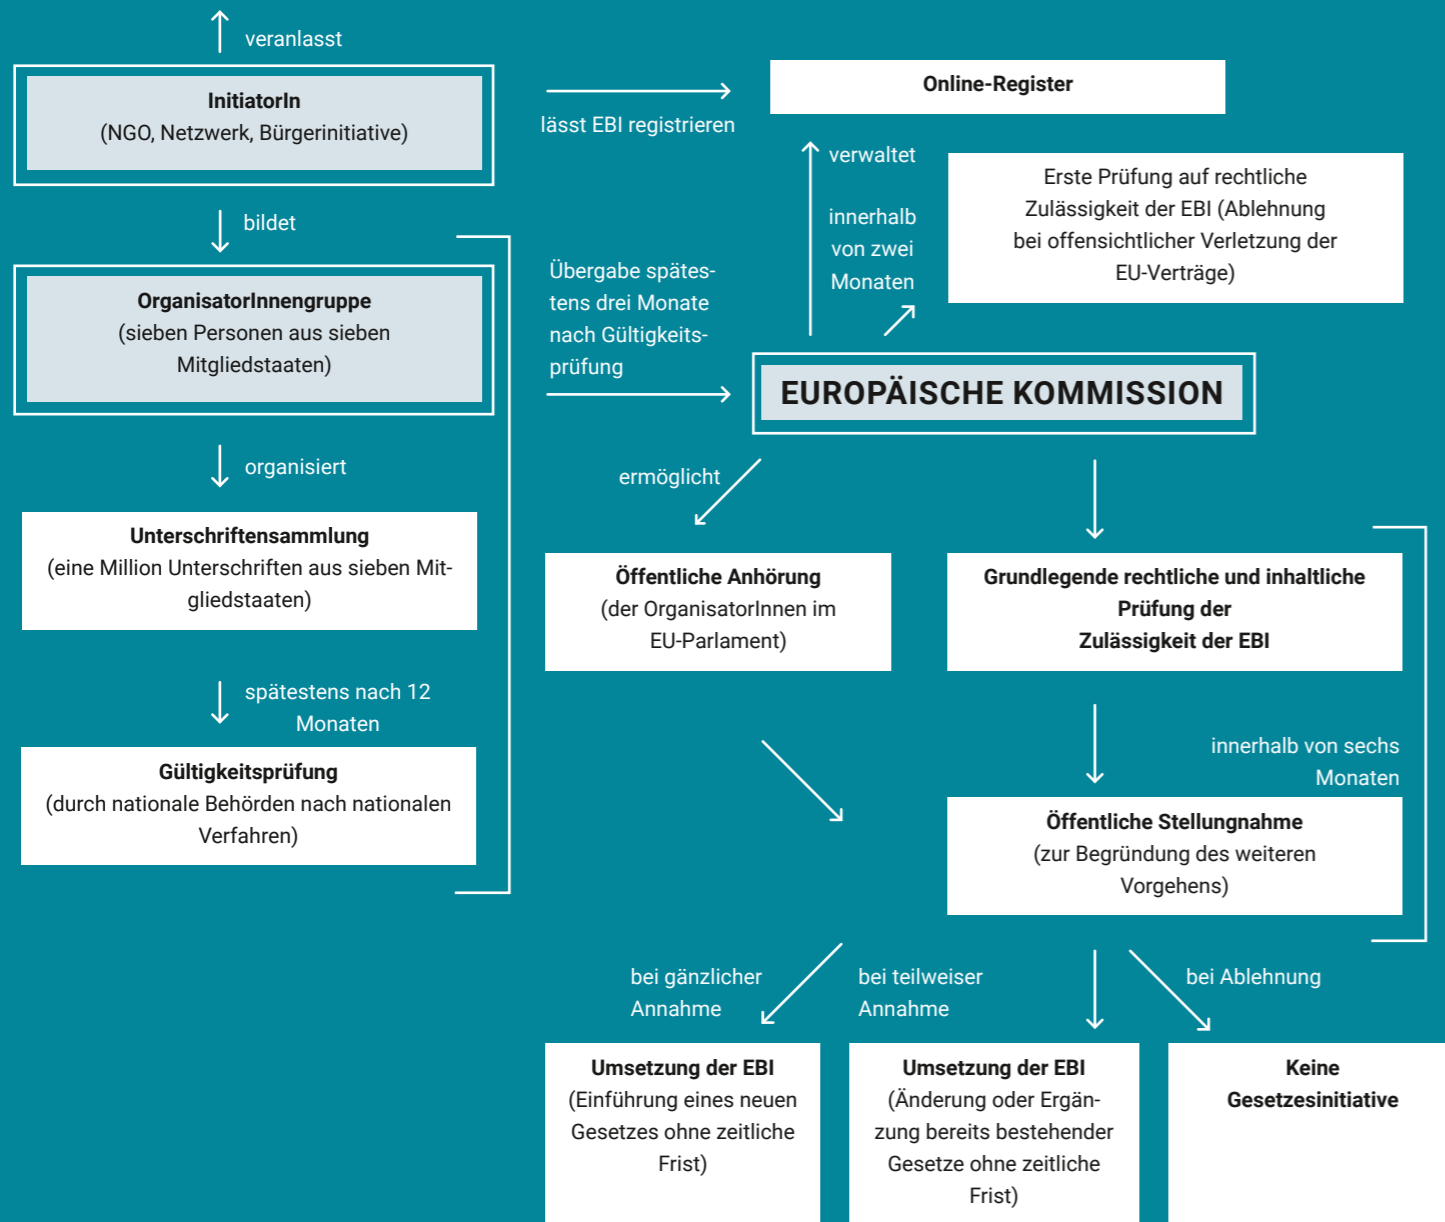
veranlasst

**InitiatorIn**
(NGO, Netzwerk, Bürgerinitiative)

bildet

**OrganisatorInnengruppe**
(sieben Personen aus sieben Mitgliedstaaten)

organisiert

**Unterschriftensammlung**
(eine Million Unterschriften aus sieben Mitgliedstaaten)

spätestens nach 12 Monaten

**Gültigkeitsprüfung**
(durch nationale Behörden nach nationalen Verfahren)

lässt EBI registrieren

**Online-Register**

verwaltet

innerhalb von zwei Monaten

Erste Prüfung auf rechtliche Zulässigkeit der EBI (Ablehnung bei offensichtlicher Verletzung der EU-Verträge)

Übergabe spätestens drei Monate nach Gültigkeitsprüfung

**EUROPÄISCHE KOMMISSION**

ermöglicht

**Öffentliche Anhörung**
(der OrganisatorInnen im EU-Parlament)

**Grundlegende rechtliche und inhaltliche Prüfung der Zulässigkeit der EBI**

innerhalb von sechs Monaten

**Öffentliche Stellungnahme**
(zur Begründung des weiteren Vorgehens)

bei gänzlicher Annahme

bei teilweiser Annahme

bei Ablehnung

**Umsetzung der EBI**
(Einführung eines neuen Gesetzes ohne zeitliche Frist)

**Umsetzung der EBI**
(Änderung oder Ergänzung bereits bestehender Gesetze ohne zeitliche Frist)

**Keine Gesetzesinitiative**